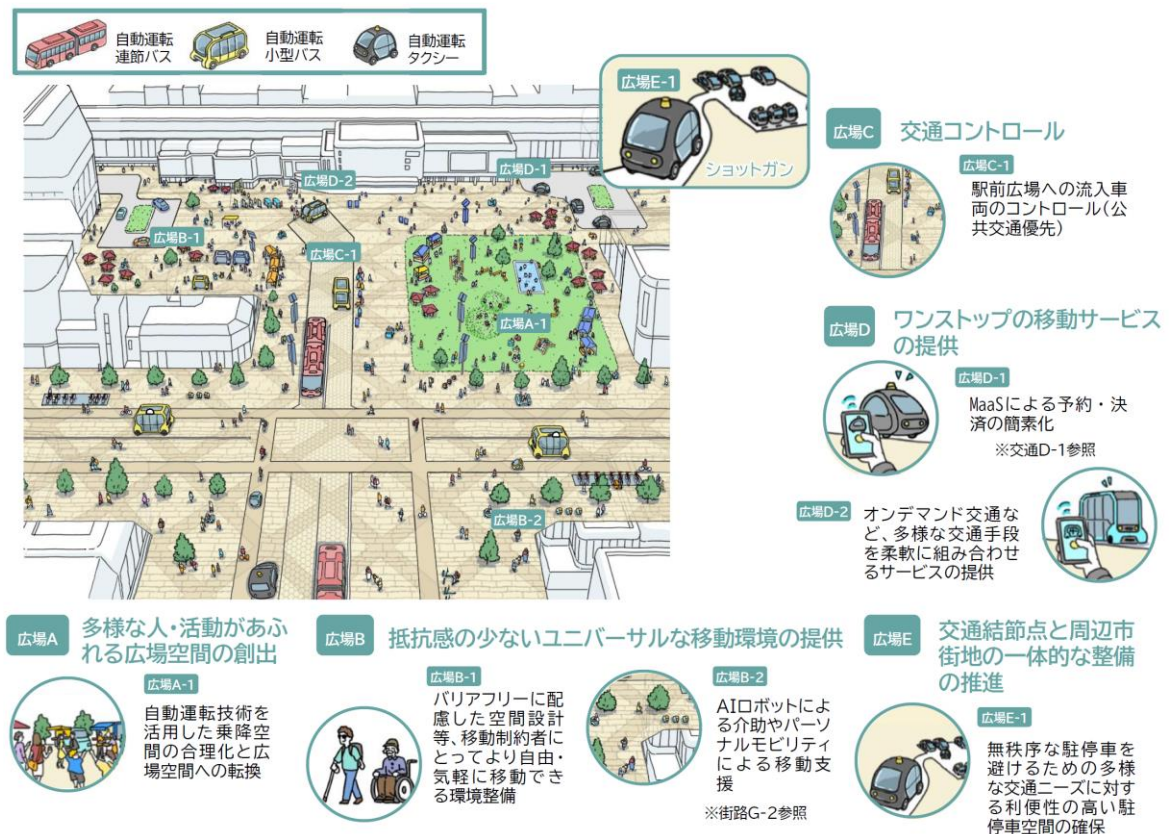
自動運転
連節バス

自動運転
小型バス

自動運転
タクシー

広場E-1
ショットガン

広場D-2
広場D-1
広場B-1
広場C-1
広場A-1
広場B-2

広場C 交通コントロール

広場C-1
駅前広場への流入車両のコントロール(公共交通優先)

広場D ワンストップの移動サービスの提供

広場D-1
MaaSによる予約・決済の簡素化
※交通D-1参照

広場D-2
オンデマンド交通など、多様な交通手段を柔軟に組み合わせるサービスの提供

広場A 多様な人・活動があふれる広場空間の創出

広場A-1
自動運転技術を活用した乗降空間の合理化と広場空間への転換

広場B 抵抗感の少ないユニバーサルな移動環境の提供

広場B-1
バリアフリーに配慮した空間設計等、移動制約者にとってより自由・気軽に移動できる環境整備

広場B-2
AIロボットによる介助やパーソナルモビリティによる移動支援
※街路G-2参照

広場E 交通結節点と周辺市街地の一体的な整備の推進

広場E-1
無秩序な駐停車を避けるための多様な交通ニーズに対する利便性の高い駐停車空間の確保